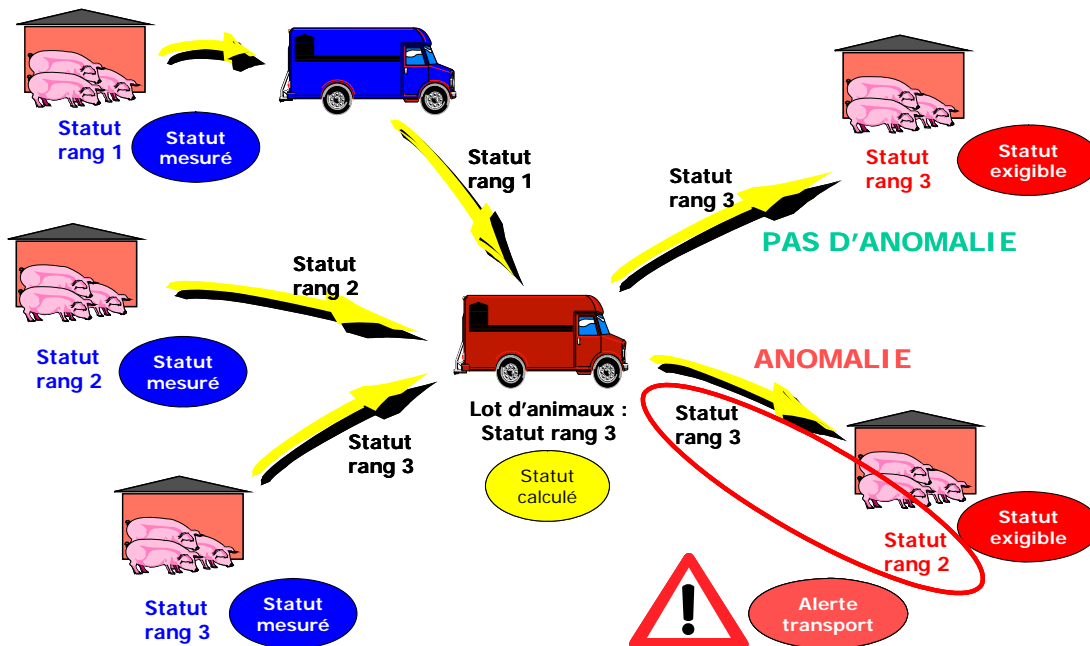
Statut rang 1

Statut mesuré

Statut rang 1

Statut rang 3

Statut rang 3

Statut exigible

PAS D'ANOMALIE

Statut rang 2

Statut rang 2

Statut mesuré

ANOMALIE

Lot d'animaux : Statut rang 3

Statut rang 3

Statut rang 3

Statut calculé

Statut exigible

Statut rang 2

Statut rang 3

Statut mesuré

!

Alerte transport